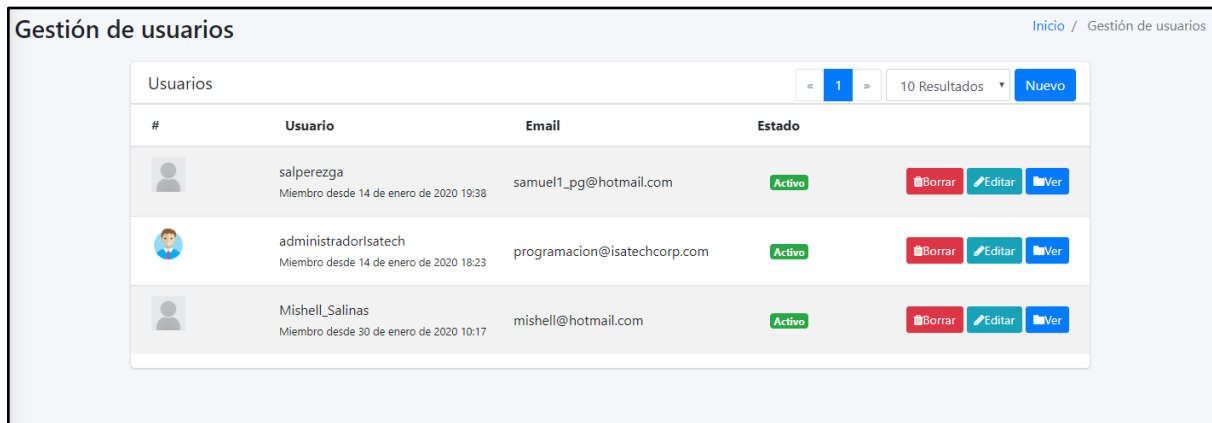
Gestión de usuarios

Inicio / Gestión de usuarios

Usuarios

« 1 »

10 Resultados

Nuevo

| # | Usuario | Email | Estado | |
|---|---|---|---|---|
| | salperezga Miembro desde 14 de enero de 2020 19:38 | samuel1_pg@hotmail.com | Activo | Borrar Editar Ver |
| | administradorIsatech Miembro desde 14 de enero de 2020 18:23 | programacion@isatechcorp.com | Activo | Borrar Editar Ver |
| | Mishell_Salinas Miembro desde 30 de enero de 2020 10:17 | mishell@hotmail.com | Activo | Borrar Editar Ver |